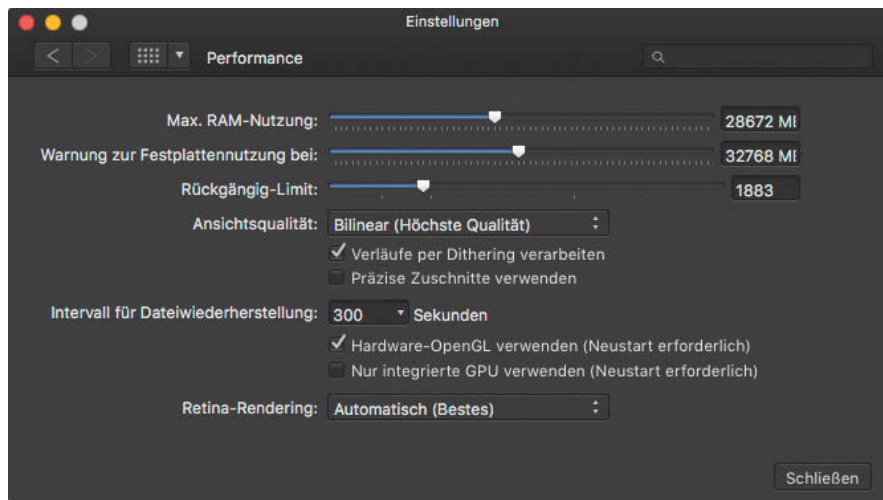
Einstellungen

Performance

Max. RAM-Nutzung: 28672 MI

Warnung zur Festplattennutzung bei: 32768 MI

Rückgängig-Limit: 1883

Ansichtsqualität: Bilinear (Höchste Qualität)

Verläufe per Dithering verarbeiten

Präzise Zuschnitte verwenden

Intervall für Dateiwiederherstellung: 300 Sekunden

Hardware-OpenGL verwenden (Neustart erforderlich)

Nur integrierte GPU verwenden (Neustart erforderlich)

Retina-Rendering: Automatisch (Bestes)

Schließen